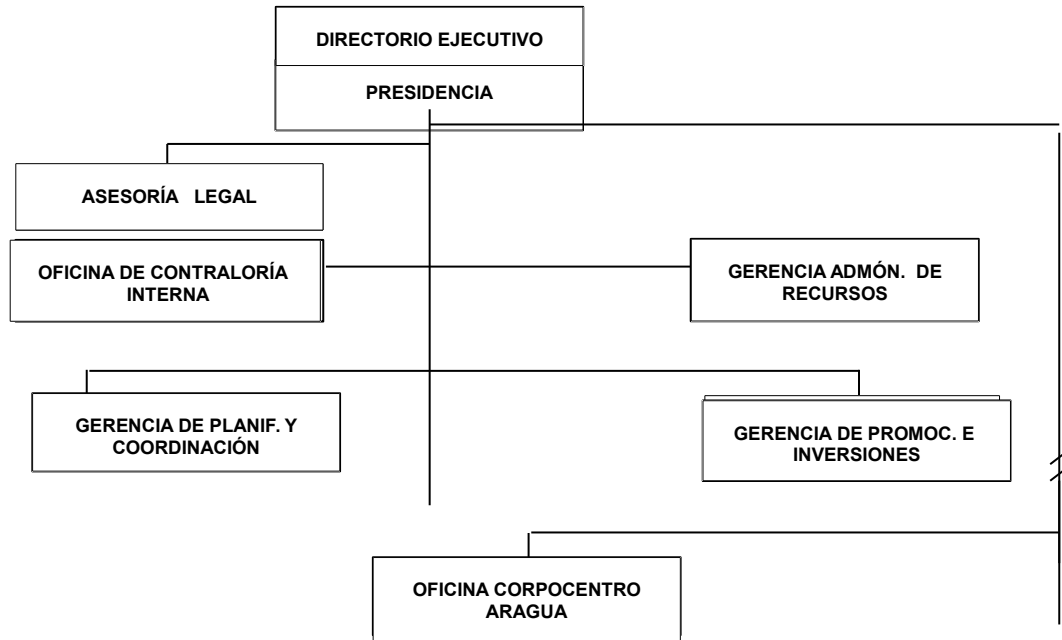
DIRECTORIO EJECUTIVO

PRESIDENCIA

ASESORÍA LEGAL

OFICINA DE CONTRALORÍA INTERNA

GERENCIA ADMÓN. DE RECURSOS

GERENCIA DE PLANIF. Y COORDINACIÓN

GERENCIA DE PROMOC. E INVERSIONES

OFICINA CORPOCENTRO ARAGUA